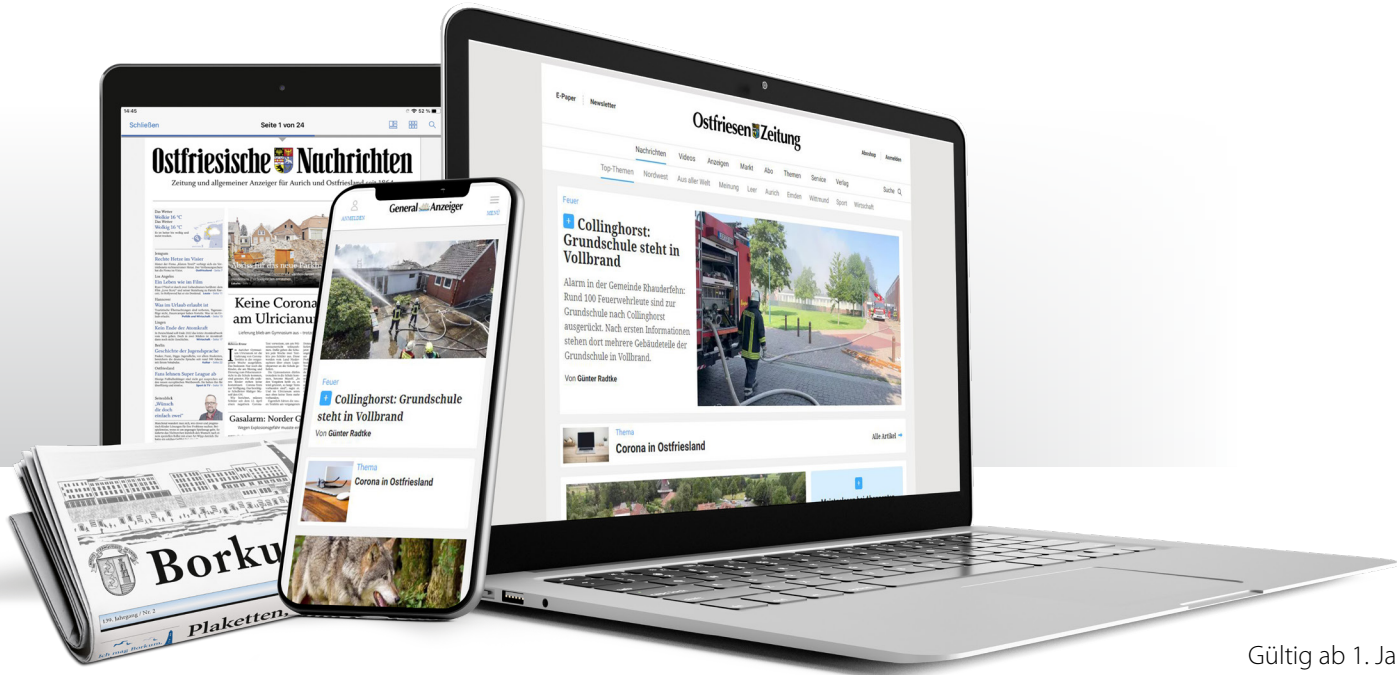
14:45
Schließen
Seite 1 von 24
Ostfriesische Nachrichten
Zeitung und allgemeiner Anzeiger für Aurich und Ostfriesland
Keine Corona
am Ulricianu
Gasalarm: Norder C

ANMELDEN
General Anzeiger
MENÜ
Feuer
Collinghorst: Grundschule steht in Vollbrand
Von Günter Radtke
Thema
Corona in Ostfriesland

Borku
Plaketten
139. Jahrgang / Nr. 2

E-Paper
Newsletter
Ostfriesen Zeitung
Abo-Shop
Anmelden
Nachrichten
Videos
Anzeigen
Markt
Abo
Themen
Service
Verlag
Top-Themen
Nordwest
Aus aller Welt
Meinung
Leer
Aurich
Emden
Wittmund
Sport
Wirtschaft
Suche
Feuer
Collinghorst: Grundschule steht in Vollbrand
Alarm in der Gemeinde Rhauderfehn: Rund 100 Feuerwehrleute sind zur Grundschule nach Collinghorst ausgerückt. Nach ersten Informationen stehen dort mehrere Gebäudeteile der Grundschule in Vollbrand.
Von Günter Radtke
Thema
Corona in Ostfriesland
Alle Artikel

Gültig ab 1. Ja